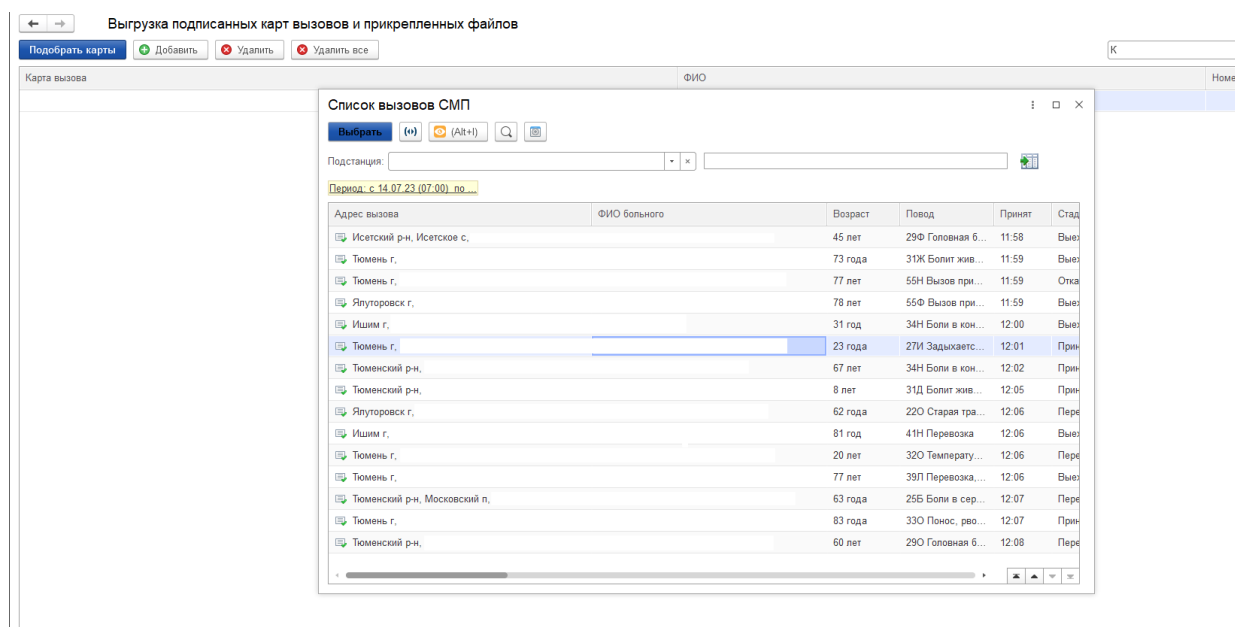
Выгрузка подписанных карт вызовов и прикрепленных файлов

Подобрать карты | Добавить | Удалить | Удалить все

К

| Карта вызова | ФИО | Номе |
|---|---|---|

Список вызовов СМП

Выбрать | (Alt+I)

Подстанция:

Период: с 14.07.23 (07:00) по ...

| Адрес вызова | ФИО больного | Возраст | Повод | Принят | Стад |
|---|---|---|---|---|---|
| Исетский р-н, Исетское с, | | 45 лет | 29Ф Головная б... | 11:58 | Выез |
| Тюмень г, | | 73 года | 31Ж Болит жив... | 11:59 | Выез |
| Тюмень г, | | 77 лет | 55Н Вызов при... | 11:59 | Отка |
| Ялуторовск г, | | 78 лет | 55Ф Вызов при... | 11:59 | Выез |
| Ишим г, | | 31 год | 34Н Боли в кон... | 12:00 | Выез |
| Тюмень г, | | 23 года | 27И Задыхаетс... | 12:01 | Прин |
| Тюменский р-н, | | 67 лет | 34Н Боли в кон... | 12:02 | Прин |
| Тюменский р-н, | | 8 лет | 31Д Болит жив... | 12:05 | Прин |
| Ялуторовск г, | | 62 года | 22О Старая тра... | 12:06 | Пере |
| Ишим г, | | 81 год | 41Н Перевозка | 12:06 | Выез |
| Тюмень г, | | 20 лет | 32О Температу... | 12:06 | Пере |
| Тюмень г, | | 77 лет | 39Л Перевозка,... | 12:06 | Выез |
| Тюменский р-н, Московский п, | | 63 года | 25Б Боли в сер... | 12:07 | Пере |
| Тюмень г, | | 83 года | 33О Понос, рво... | 12:07 | Прин |
| Тюменский р-н, | | 60 лет | 29О Головная б... | 12:08 | Пере |